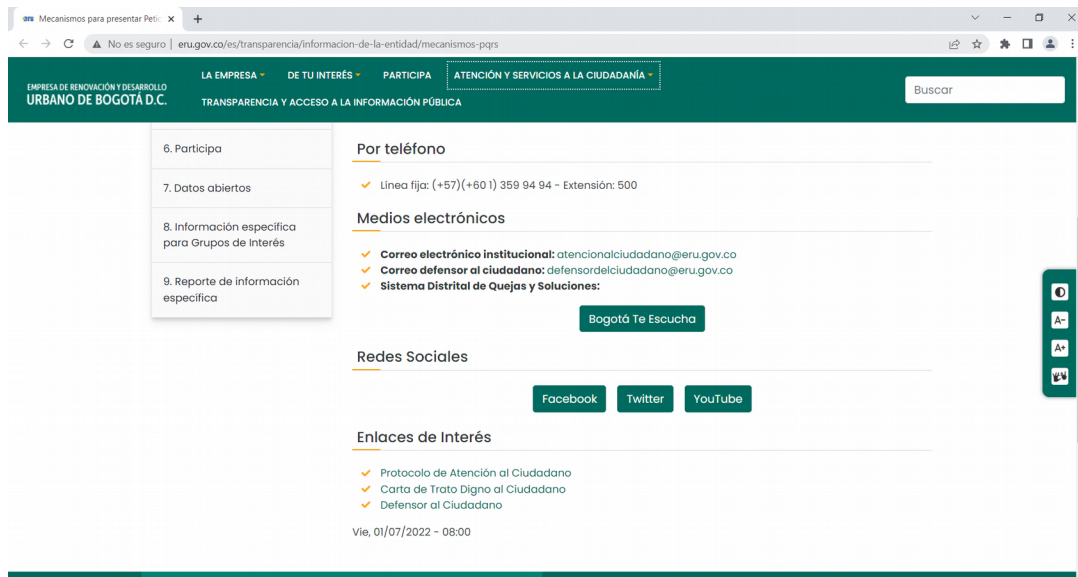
eru Mecanismos para presentar Petic ×
+

No es seguro | eru.gov.co/es/transparencia/informacion-de-la-entidad/mecanismos-pqrs

EMPRESA DE RENOVACIÓN Y DESARROLLO
URBANO DE BOGOTÁ D.C.

LA EMPRESA
DE TU INTERÉS
PARTICIPA
ATENCIÓN Y SERVICIOS A LA CIUDADANÍA
TRANSPARENCIA Y ACCESO A LA INFORMACIÓN PÚBLICA

Buscar

6. Participa
7. Datos abiertos
8. Información específica para Grupos de Interés
9. Reporte de información específica

Por teléfono

Linea fija: (+57)(+60 1) 359 94 94 - Extensión: 500

Medios electrónicos

**Correo electrónico institucional:** atencionalciudadano@eru.gov.co
**Correo defensor al ciudadano:** defensordelciudadano@eru.gov.co
**Sistema Distrital de Quejas y Soluciones:**

Bogotá Te Escucha

Redes Sociales

Facebook
Twitter
YouTube

Enlaces de Interés

Protocolo de Atención al Ciudadano
Carta de Trato Digno al Ciudadano
Defensor al Ciudadano

Vie, 01/07/2022 - 08:00

A-
A+